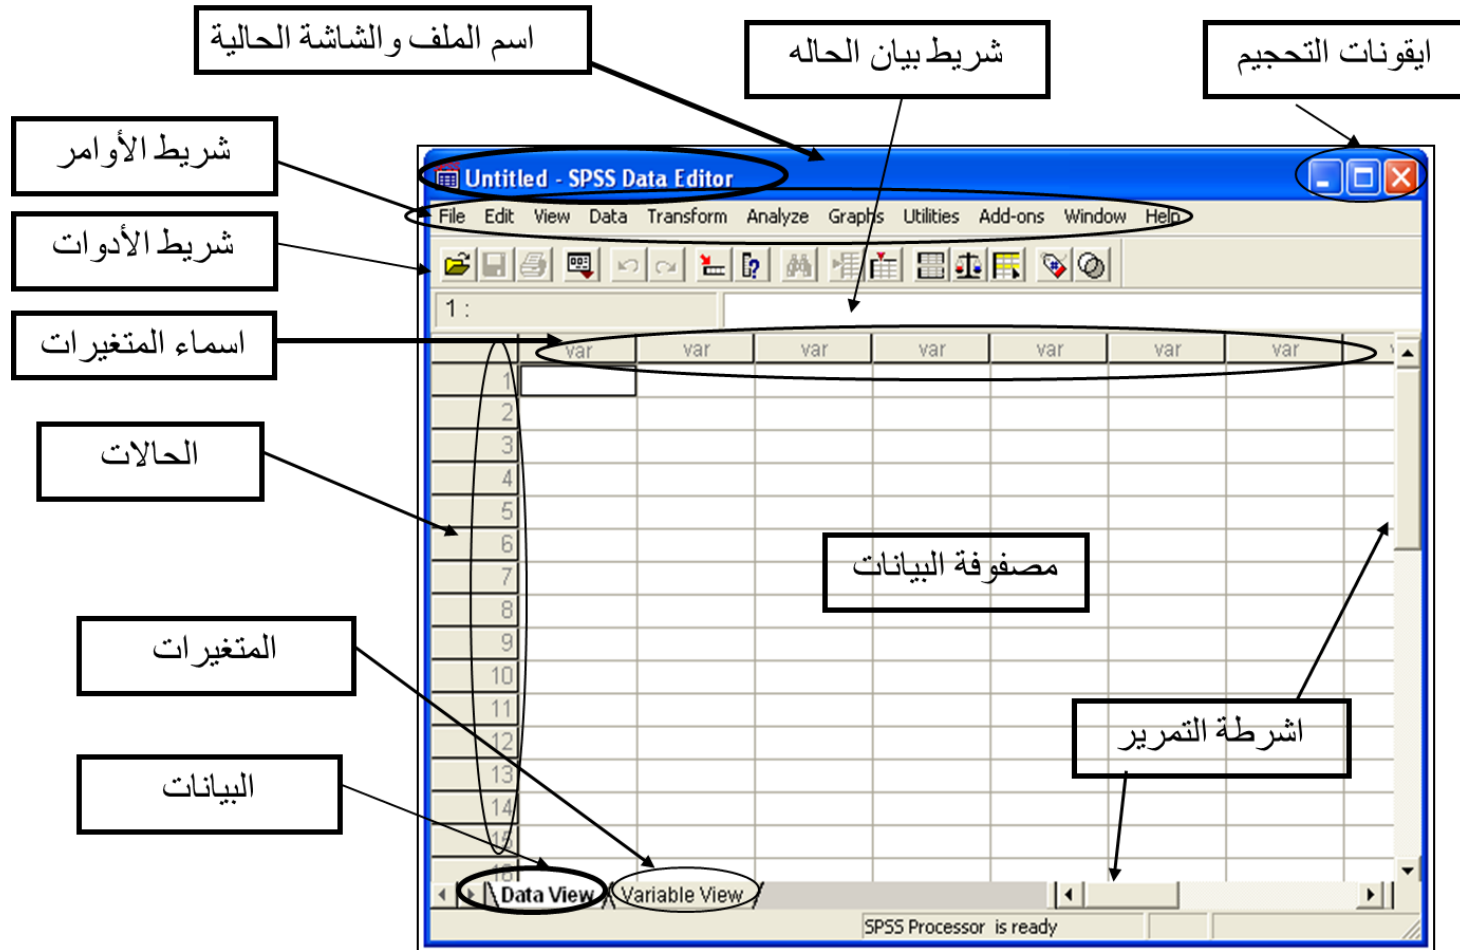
اسم الملف والشاشة الحالية

شريط بيان الحاله

ايقونات التحجيم

شريط الأوامر

شريط الأدوات

اسماء المتغيرات

الحالات

المتغيرات

البيانات

مصفوفة البيانات

اشرطة التمرير

Untitled - SPSS Data Editor

File Edit View Data Transform Analyze Graphs Utilities Add-ons Window Help

1 :

| | var | var | var | var | var | var | var |
|---|---|---|---|---|---|---|---|
| 1 | | | | | | | |
| 2 | | | | | | | |
| 3 | | | | | | | |
| 4 | | | | | | | |
| 5 | | | | | | | |
| 6 | | | | | | | |
| 7 | | | | | | | |
| 8 | | | | | | | |
| 9 | | | | | | | |
| 10 | | | | | | | |
| 11 | | | | | | | |
| 12 | | | | | | | |
| 13 | | | | | | | |
| 14 | | | | | | | |
| 15 | | | | | | | |
| 16 | | | | | | | |

Data View Variable View

SPSS Processor is ready